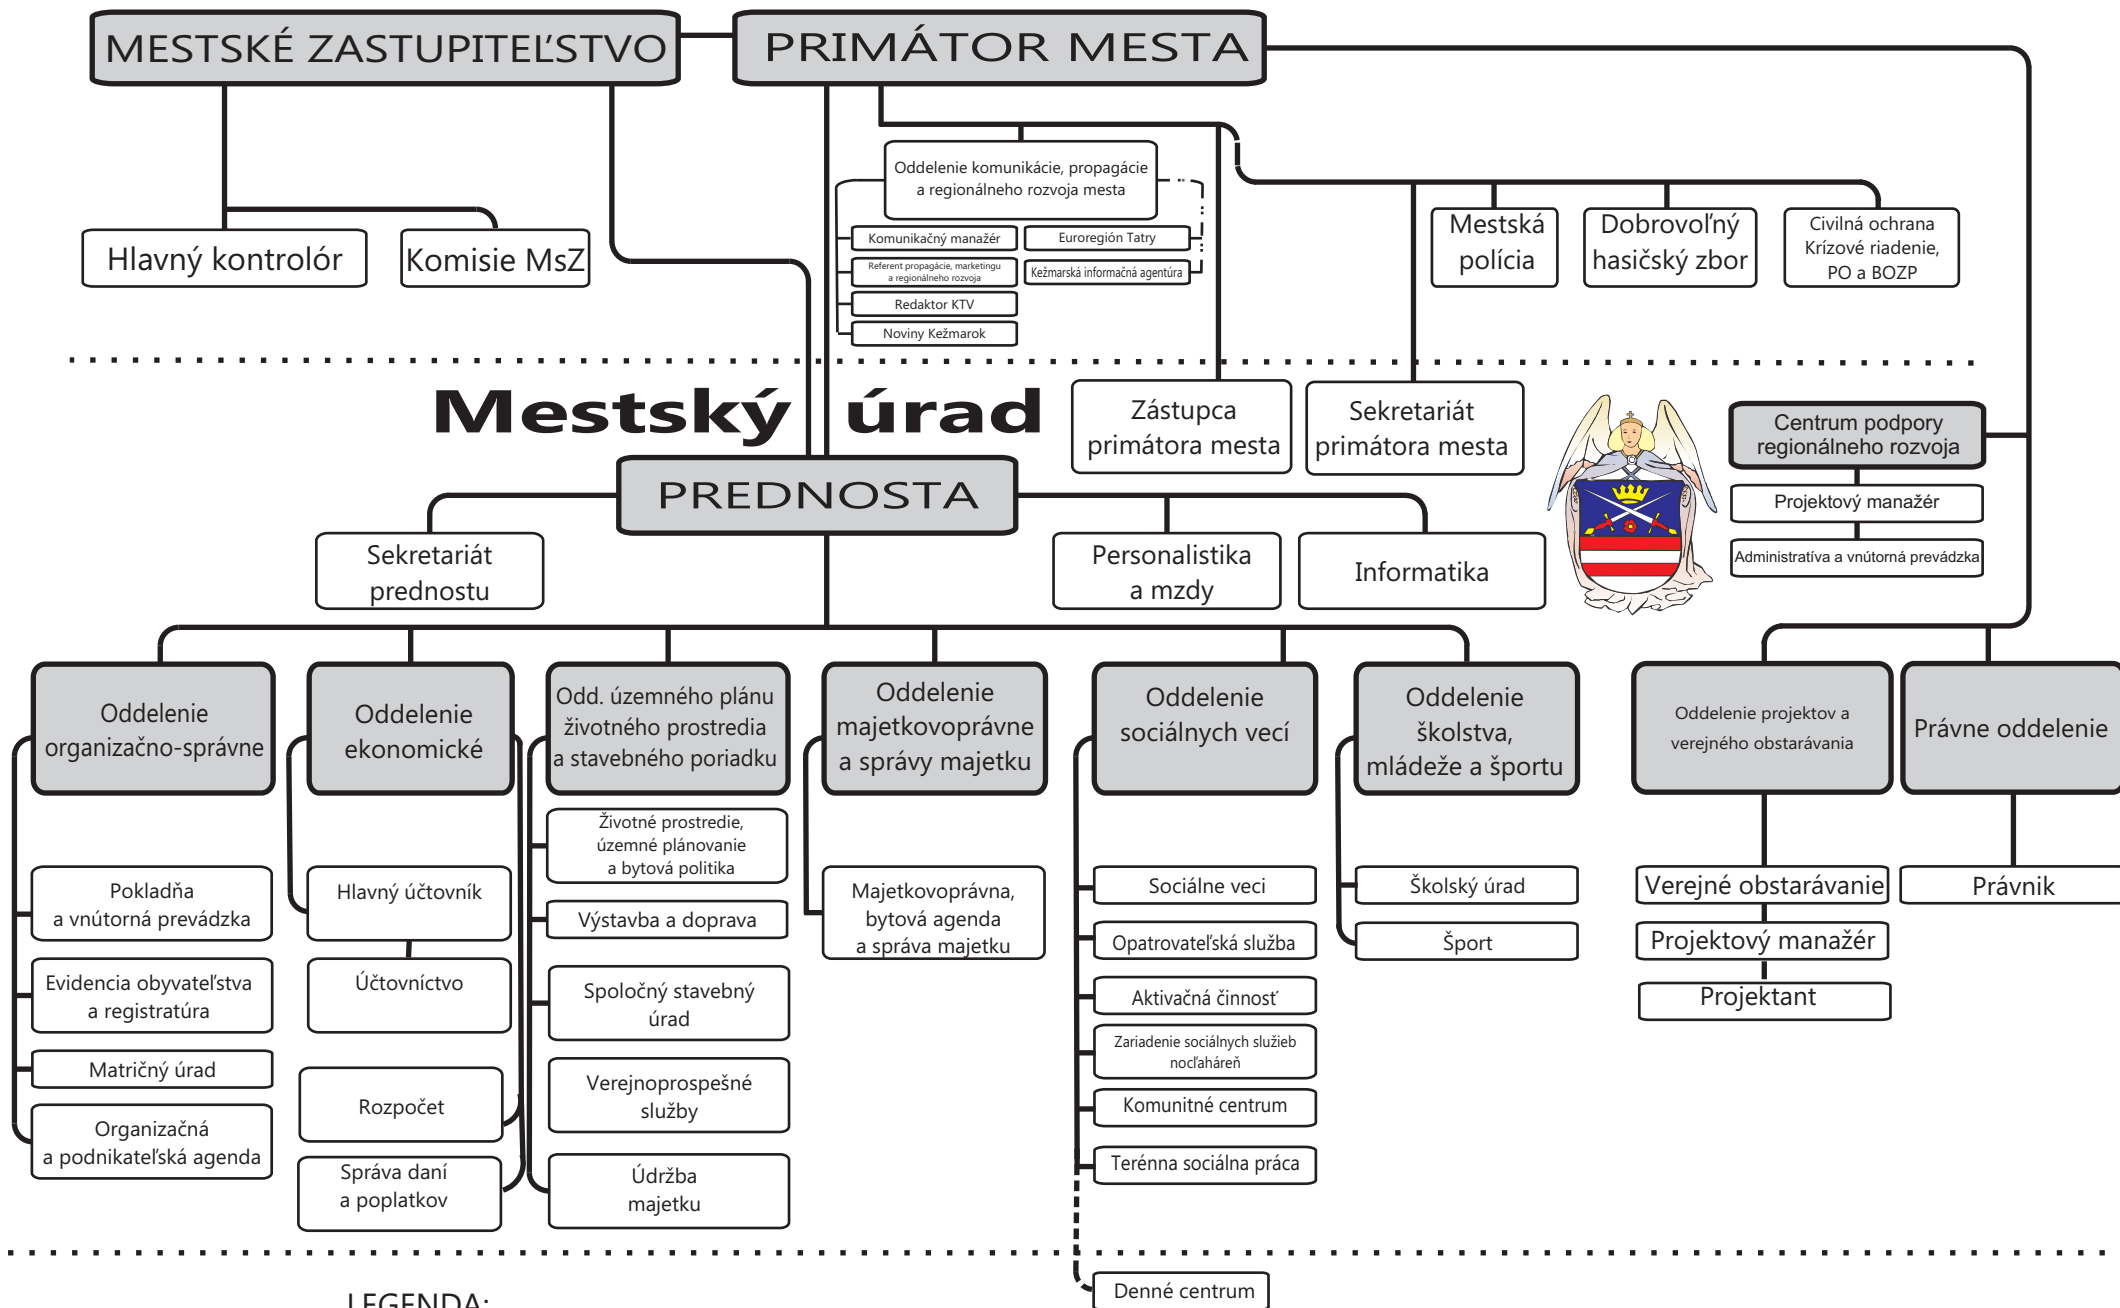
MESTSKÉ ZASTUPITEĽSTVO

PRIMÁTOR MESTA

Hlavný kontrolór

Komisie MsZ

Oddelenie komunikácie, propagácie a regionálneho rozvoja mesta

Komunikačný manažér

Euroregión Tatry

Referent propagácie, marketingu a regionálneho rozvoja

Kežmarská informačná agentúra

Redaktor KTV

Noviny Kežmarok

Mestská polícia

Dobrovoľný hasičský zbor

Civilná ochrana Krízové riadenie, PO a BOZP

Mestský úrad

Zástupca primátora mesta

Sekretariát primátora mesta

Centrum podpory regionálneho rozvoja

Projektový manažér

Administratíva a vnútorná prevádzka

PREDNOSTA

Sekretariát prednostu

Personalistika a mzdy

Informatika

Oddelenie organizačno-správne

Pokladňa a vnútorná prevádzka

Evidencia obyvateľstva a registratúra

Matričný úrad

Organizačná a podnikateľská agenda

Oddelenie ekonomické

Hlavný účtovník

Účtovníctvo

Rozpočet

Správa daní a poplatkov

Odd. územného plánu životného prostredia a stavebného poriadku

Životné prostredie, územné plánovanie a bytová politika

Výstavba a doprava

Spoločný stavebný úrad

Verejnoprospešné služby

Údržba majetku

Oddelenie majetkovoprávne a správy majetku

Majetkovoprávna, bytová agenda a správa majetku

Oddelenie sociálnych vecí

Sociálne veci

Opatrovateľská služba

Aktivačná činnosť

Zariadenie sociálnych služieb nocľaháreň

Komunitné centrum

Terénna sociálna práca

Denné centrum

Oddelenie školstva, mládeže a športu

Školský úrad

Šport

Oddelenie projektov a verejného obstarávania

Verejné obstarávanie

Projektový manažér

Projektant

Právne oddelenie

Právnik

LEGENDA: